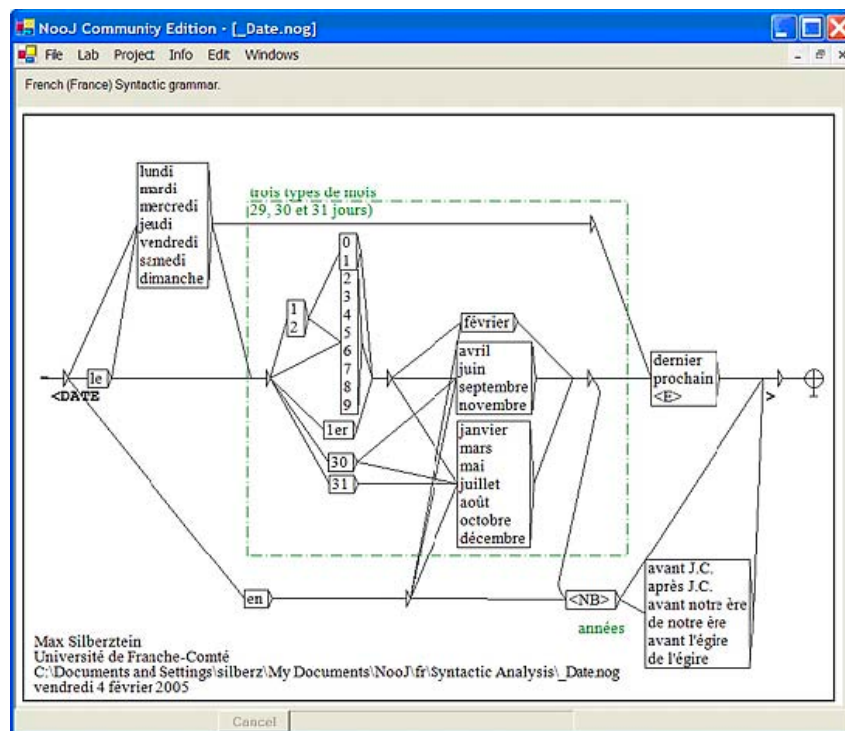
NooJ Community Edition - [_Date.nog]
File Lab Project Info Edit Windows
French (France) Syntactic grammar.

trois types de mois
(29, 30 et 31 jours)

lundi
mardi
mercredi
jeudi
vendredi
samedi
dimanche

le
<DATE

1
2

0
1
2
3
4
5
6
7
8
9

1er

30
31

février

avril
juin
septembre
novembre

janvier
mars
mai
juillet
août
octobre
décembre

dernier
prochain
<E>

>

en

<NB>
années

avant J.C.
après J.C.
avant notre ère
de notre ère
avant l'égire
de l'égire

Max Silberztein
Université de Franche-Comté
C:\Documents and Settings\silberz\My Documents\NooJ\fr\Syntactic Analysis\_Date.nog
vendredi 4 février 2005

Cancel